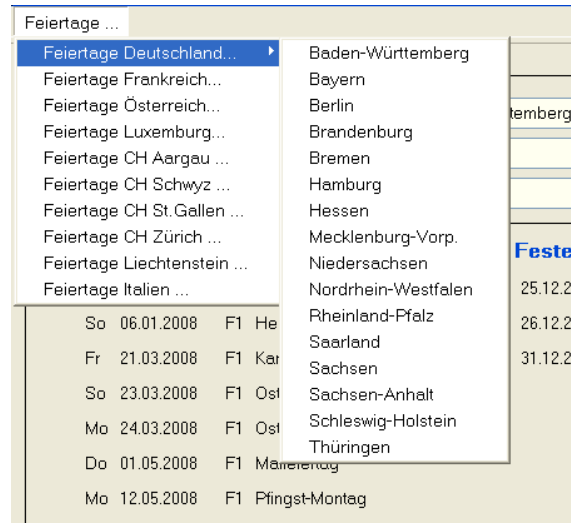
Feiertage ...

Feiertage Deutschland...
Feiertage Frankreich...
Feiertage Österreich...
Feiertage Luxemburg...
Feiertage CH Aargau ...
Feiertage CH Schwyz ...
Feiertage CH St.Gallen ...
Feiertage CH Zürich ...
Feiertage Liechtenstein ...
Feiertage Italien ...

Baden-Württemberg
Bayern
Berlin
Brandenburg
Bremen
Hamburg
Hessen
Mecklenburg-Vorp.
Niedersachsen
Nordrhein-Westfalen
Rheinland-Pfalz
Saarland
Sachsen
Sachsen-Anhalt
Schleswig-Holstein
Thüringen

temberg

Feste

25.12.2
26.12.2
31.12.2

So 06.01.2008 F1 He
Fr 21.03.2008 F1 Kar
So 23.03.2008 F1 Ost
Mo 24.03.2008 F1 Ost
Do 01.05.2008 F1 Maifeiertag
Mo 12.05.2008 F1 Pfingst-Montag